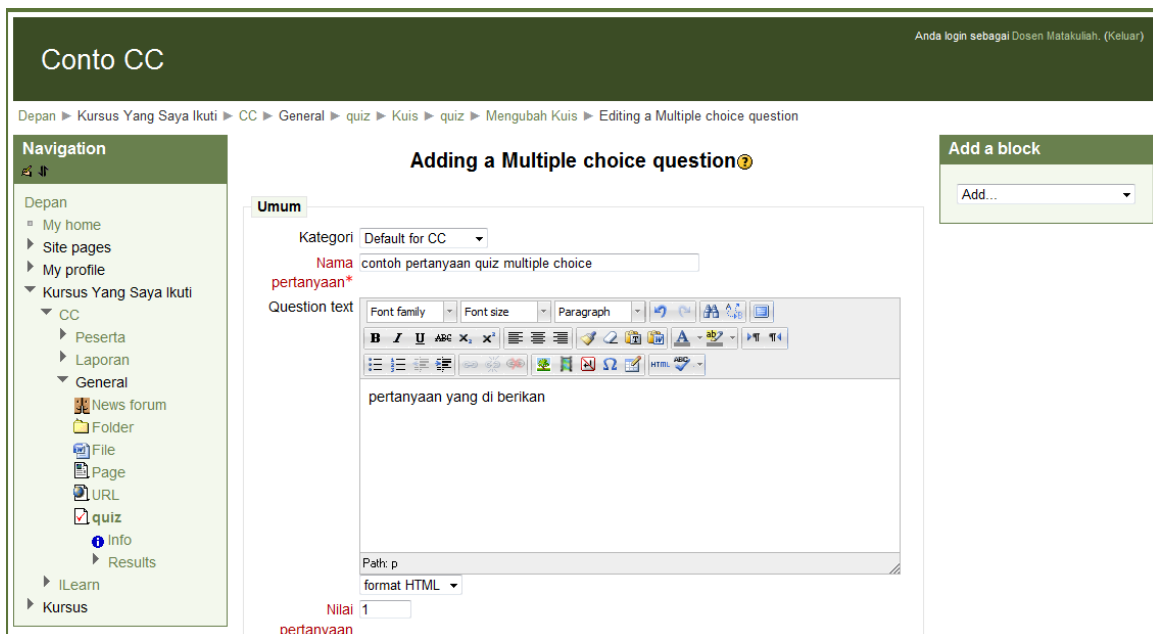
Conto CC

Anda login sebagai Dosen Matakuliah. (Keluar)

Depan ► Kursus Yang Saya Ikuti ► CC ► General ► quiz ► Kuis ► quiz ► Mengubah Kuis ► Editing a Multiple choice question

Navigation

Depan
My home
Site pages
My profile
Kursus Yang Saya Ikuti
CC
Peserta
Laporan
General
News forum
Folder
File
Page
URL
quiz
Info
Results
ILearn
Kursus

Adding a Multiple choice question

Umum

Kategori Default for CC

Nama pertanyaan* contoh pertanyaan quiz multiple choice

Question text Font family Font size Paragraph

pertanyaan yang di berikan

Path: p

format HTML

Nilai pertanyaan 1

Add a block

Add...